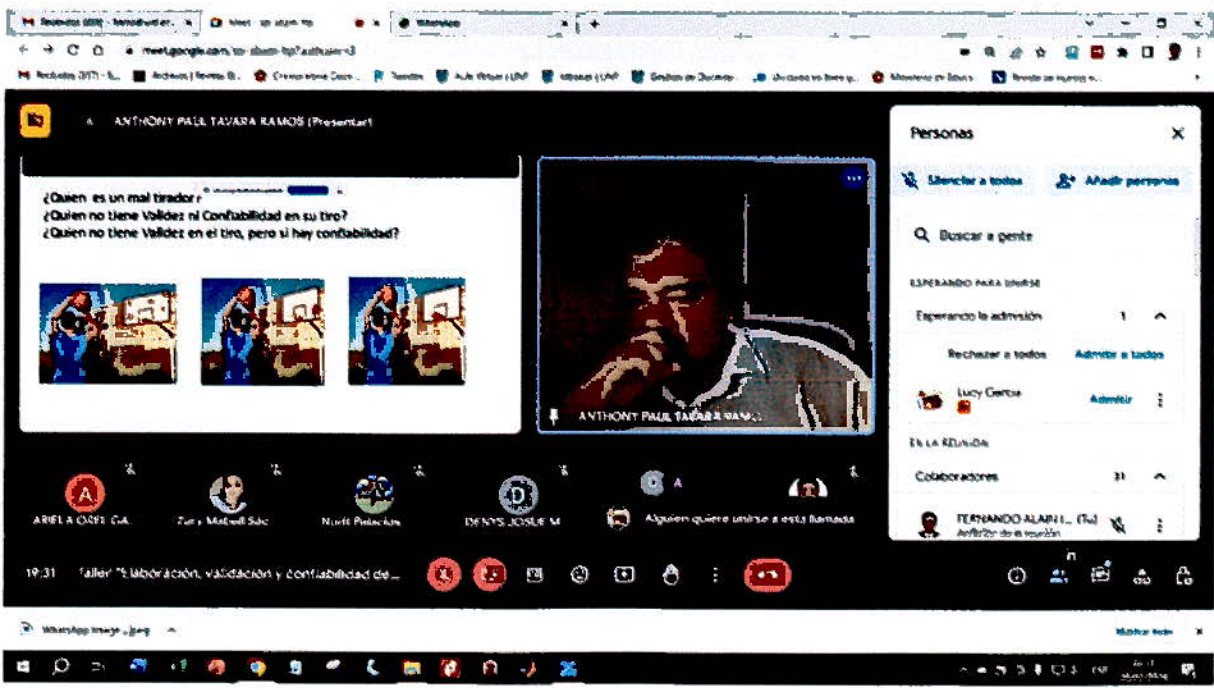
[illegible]
meet.google.com/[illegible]

ANTHONY PAUL TAVARA RAMOS (Presentar)

¿Quien es un mal tirador?
¿Quien no tiene Validez ni Confiabilidad en su tiro?
¿Quien no tiene Validez en el tiro, pero si hay confiabilidad?

ANTHONY PAUL TAVARA RAMOS

Personas

Silenciar a todos
Añadir personas

Buscar a gente

ESPERANDO PARA UNIRSE

Esperando la admisión 1

Rechazar a todos
Admitir a todos

Lucy Garcia
Admitir

EN LA REUNIÓN

Colaboradores 31

FERNANDO ALAIN L... (Tú)
Anfitrión de la reunión

ARIELA ORE GA...
Zara Maboll Sác
Nurit Palacios
DENYS JOSUE M
Alguien quiere unirse a esta llamada

19:31 Taller "Elaboración, validación y confiabilidad de...

WhatsApp Image ...jpeg
Mostrar todo